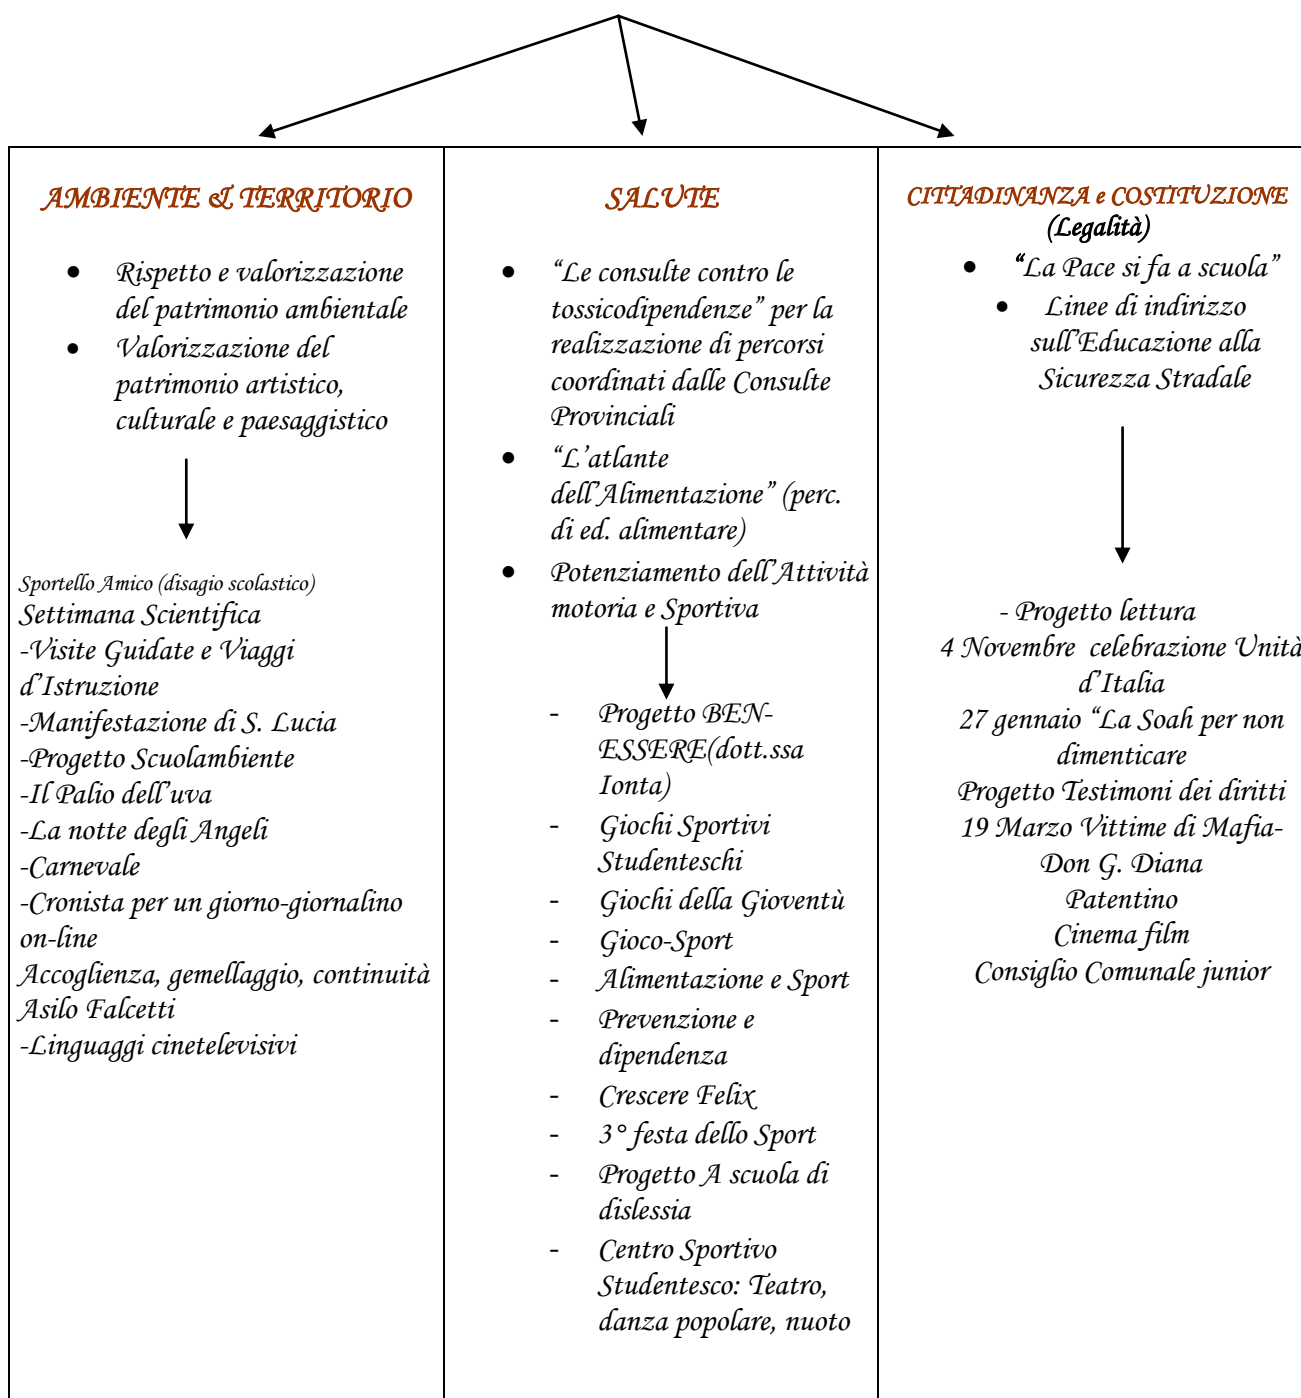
| AMBIENTE & TERRITORIO | SALUTE | CITTADINANZA e COSTITUZIONE (Legalità) |
|---|---|---|
| • Rispetto e valorizzazione del patrimonio ambientale<br>• Valorizzazione del patrimonio artistico, culturale e paesaggistico<br><br>Sportello Amico (disagio scolastico)<br>Settimana Scientifica<br>-Visite Guidate e Viaggi d'Istruzione<br>-Manifestazione di S. Lucia<br>-Progetto Scuolambiente<br>-Il Palio dell'uva<br>-La notte degli Angeli<br>-Carnevale<br>-Cronista per un giorno-giornalino on-line<br>Accoglienza, gemellaggio, continuità Asilo Falcetti<br>-Linguaggi cinetelevisivi | • "Le consulte contro le tossicodipendenze" per la realizzazione di percorsi coordinati dalle Consulte Provinciali<br>• "L'atlante dell'Alimentazione" (perc. di ed. alimentare)<br>• Potenziamento dell'Attività motoria e Sportiva<br><br>- Progetto BEN-ESSERE(dott.ssa Ionta)<br>- Giochi Sportivi Studenteschi<br>- Giochi della Gioventù<br>- Gioco-Sport<br>- Alimentazione e Sport<br>- Prevenzione e dipendenza<br>- Crescere Felix<br>- 3° festa dello Sport<br>- Progetto A scuola di dislessia<br>- Centro Sportivo Studentesco: Teatro, danza popolare, nuoto | • "La Pace si fa a scuola"<br>• Linee di indirizzo sull'Educazione alla Sicurezza Stradale<br><br>- Progetto lettura<br>4 Novembre celebrazione Unità d'Italia<br>27 gennaio "La Soah per non dimenticare<br>Progetto Testimoni dei diritti<br>19 Marzo Vittime di Mafia-Don G. Diana<br>Patentino<br>Cinema film<br>Consiglio Comunale junior |